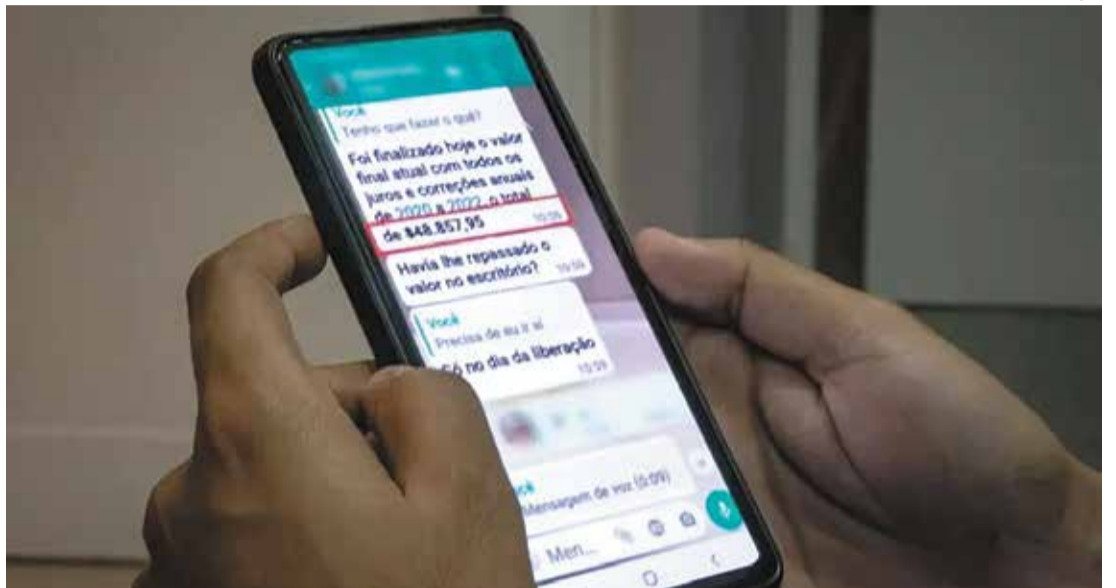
Você
Tenho que fazer o quê?

Foi finalizado hoje o valor final atual com todos os juros e correções anuais de 2020 a 2022, o total de $48.857,95
10:55

Havia lhe repassado o valor no escritório?
10:56

Você
Precisa de eu ir aí
Só no dia da liberação
10:59

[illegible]ocê
Mensagem de voz (0:09)

Men...